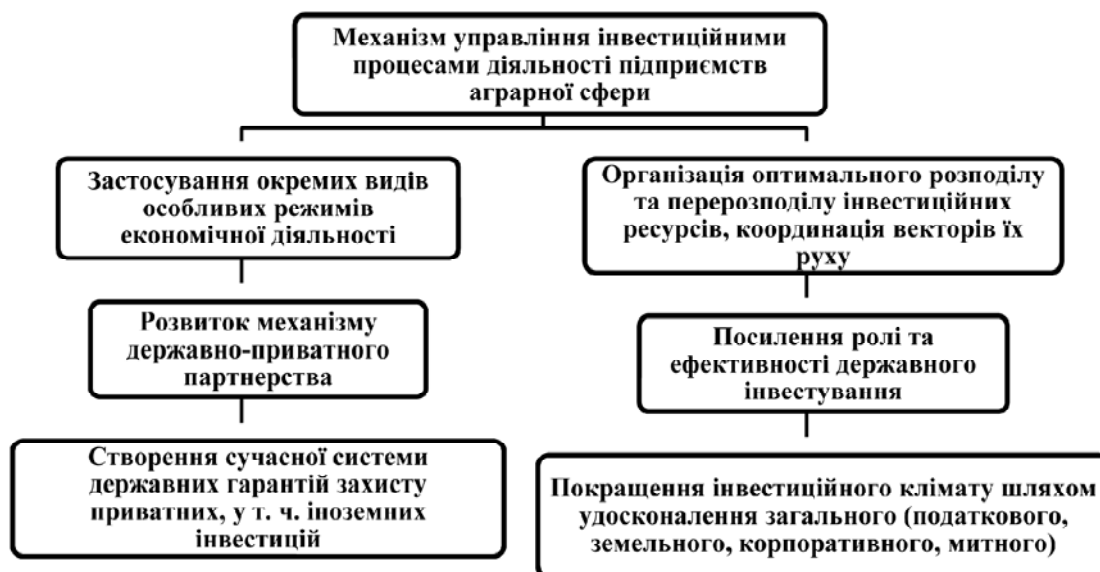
Механізм управління інвестиційними процесами діяльності підприємств аграрної сфери

Застосування окремих видів особливих режимів економічної діяльності

Розвиток механізму державно-приватного партнерства

Створення сучасної системи державних гарантій захисту приватних, у т. ч. іноземних інвестицій

Організація оптимального розподілу та перерозподілу інвестиційних ресурсів, координація векторів їх руху

Посилення ролі та ефективності державного інвестування

Покращення інвестиційного клімату шляхом удосконалення загального (податкового, земельного, корпоративного, митного)